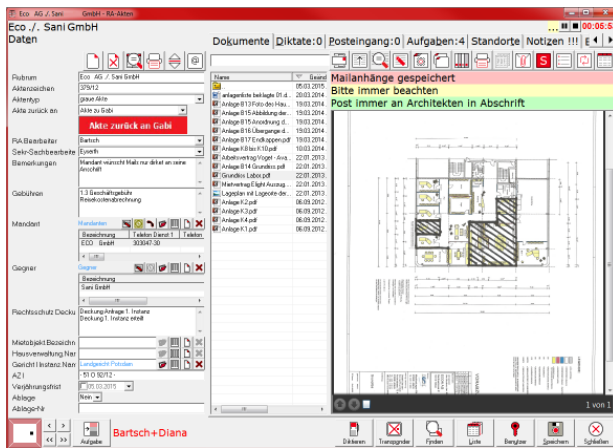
Eco AG / Sani GmbH - RA-Akten

Eco ./. Sani GmbH
Daten

00:05:21

Dokumente | Diktate:0 | Posteingang:0 | Aufgaben:4 | Standorte | Notizen !!!

Rubrum: Eco AG / Sani GmbH
Aktenzeichen: 379/12
Aktentyp: graue Akte
Akte zurück an: Akte zu Gabi
Akte zurück an Gabi
RA Bearbeiter: Bartsch
Sekr-Sachbearbeiter: Eyerth
Bemerkungen: Mandant wünscht Mails nur direkt an seine Anschrift
Gebühren: 1,3 Geschäftsgebühr Reisekostenabrechnung
Mandant: Mandanten
| Bezeichnung | Telefon Dienst 1 | Telefon |
|---|---|---|
| ECO GmbH | 303047-30 | |
Gegner: Gegner
| Bezeichnung |
|---|
| Sani GmbH |
Rechtsschutz Deckung: Deckung Anlage 1. Instanz Deckung 1. Instanz erteilt
Mietobjekt Bezeichn
Hausverwaltung Nar
Gericht I.Instanz Nam: Landgericht Potsdam
AZ I: 51 O 92/12
Verjährungsfrist: 05.03.2015
Ablage: Nein
Ablage-Nr

| Name | Beand |
|---|---|
| | 05.03.2015 |
| anlagenliste beiliegte 01.d... | 20.03.2014 |
| Anlage B13 Foto des Hau... | 19.03.2014 |
| Anlage B15 Abbildung de... | 19.03.2014 |
| Anlage B16 Anordnung d... | 19.03.2014 |
| Anlage B16 Übergange d... | 19.03.2014 |
| Anlage B17 Endkappen.pdf | 19.03.2014 |
| Anlage K8 bis K10.pdf | 19.03.2014 |
| Arbeitsvertrag Vogel - Ava... | 22.01.2013 |
| Anlage B14 Grundriss.pdf | 22.01.2013 |
| Grundriss Labor.pdf | 22.01.2013 |
| Mietvertrag Elight Auszug... | 22.01.2013 |
| Lageplan mit Lageorte der... | 22.01.2013 |
| Anlage K2.pdf | 06.09.2012 |
| Anlage K3.pdf | 06.09.2012 |
| Anlage K4.pdf | 06.09.2012 |
| Anlage K1.pdf | 06.09.2012 |

Mailanhänge gespeichert
Bitte immer beachten
Post immer an Architekten in Abschrift

1 von 1

Aufgabe
Bartsch+Diana
Diktieren | Transponder | Finden | Liste | Bergüter | Speichern | Schließen